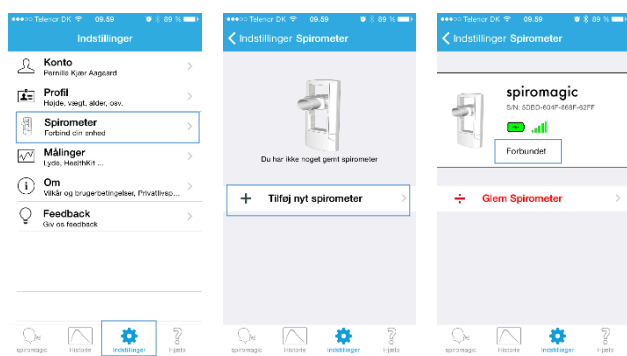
●●●○○ Telenor DK 09.59 89 %

Indstillinger

Konto
Pernille Kjær Aagaard

Profil
Højde, vægt, alder, osv.

Spirometer
Forbind din enhed

Målinger
Lyde, HealthKit ...

Om
Vilkår og brugerbetingelser, Privatlivsp...

Feedback
Giv os feedback

spiromagic Historie Indstillinger Hjælp

●●●○○ Telenor DK 09.59 89 %

Indstillinger Spirometer

Du har ikke noget gemt spirometer

+ Tilføj nyt spirometer

spiromagic Historie Indstillinger Hjælp

●●●○○ Telenor DK 09.59 89 %

Indstillinger Spirometer

spiromagic
S/N: 8DBD-604F-868F-62FF

Forbundet

Glem Spirometer

spiromagic Historie Indstillinger Hjælp